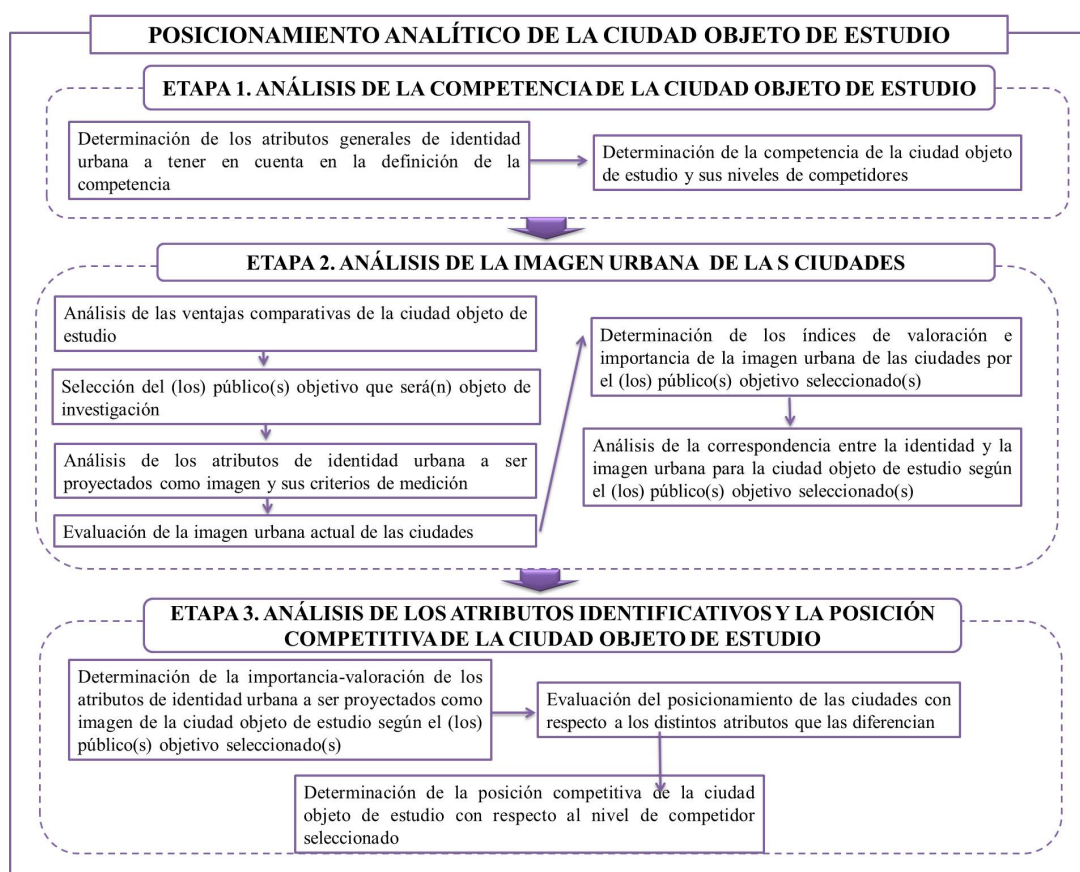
POSICIONAMIENTO ANALÍTICO DE LA CIUDAD OBJETO DE ESTUDIO

ETAPA 1. ANÁLISIS DE LA COMPETENCIA DE LA CIUDAD OBJETO DE ESTUDIO

Determinación de los atributos generales de identidad urbana a tener en cuenta en la definición de la competencia

Determinación de la competencia de la ciudad objeto de estudio y sus niveles de competidores

ETAPA 2. ANÁLISIS DE LA IMAGEN URBANA DE LA S CIUDADES

Análisis de las ventajas comparativas de la ciudad objeto de estudio

Selección del (los) público(s) objetivo que será(n) objeto de investigación

Análisis de los atributos de identidad urbana a ser proyectados como imagen y sus criterios de medición

Evaluación de la imagen urbana actual de las ciudades

Determinación de los índices de valoración e importancia de la imagen urbana de las ciudades por el (los) público(s) objetivo seleccionado(s)

Análisis de la correspondencia entre la identidad y la imagen urbana para la ciudad objeto de estudio según el (los) público(s) objetivo seleccionado(s)

ETAPA 3. ANÁLISIS DE LOS ATRIBUTOS IDENTIFICATIVOS Y LA POSICIÓN COMPETITIVA DE LA CIUDAD OBJETO DE ESTUDIO

Determinación de la importancia-valoración de los atributos de identidad urbana a ser proyectados como imagen de la ciudad objeto de estudio según el (los) público(s) objetivo seleccionado(s)

Evaluación del posicionamiento de las ciudades con respecto a los distintos atributos que las diferencian

Determinación de la posición competitiva de la ciudad objeto de estudio con respecto al nivel de competidor seleccionado